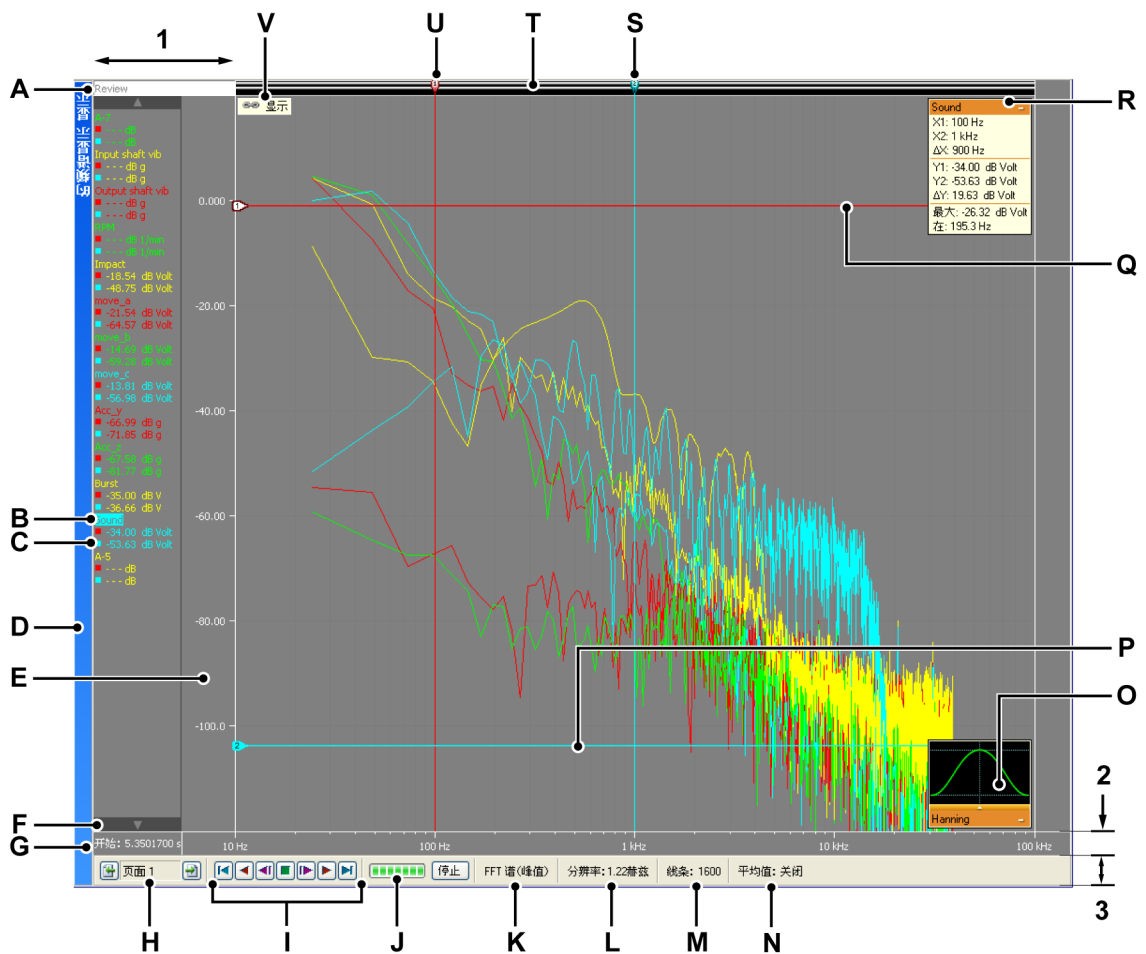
1
V U T S
A
R
Q
P
O
B
C
D
E
F
G
2
3
H I J K L M N

Review
显示

Input shaft vib
- - - dB g
- - - dB g
Output shaft vib
- - - dB g
- - - dB g
RPM
Impact
-18.54 dB Volt
-48.75 dB Volt
move_a
-21.54 dB Volt
-64.57 dB Volt
move_b
move_c
-13.81 dB Volt
-56.98 dB Volt
Acc_y
-66.99 dB g
-71.85 dB g
Acc_z
Burst
-35.00 dB V
-36.66 dB V
Sound
-34.00 dB Volt
-53.63 dB Volt
A-5
- - - dB
- - - dB

Sound
X1: 100 Hz
X2: 1 kHz
ΔX: 900 Hz
Y1: -34.00 dB Volt
Y2: -53.63 dB Volt
ΔY: 19.63 dB Volt
最大: -26.32 dB Volt
在: 195.3 Hz

0.000
-20.00
-40.00
-60.00
-80.00
-100.0

Hanning

开始: 5.3501700 s
10 Hz
100 Hz
1 kHz
10 kHz
100 kHz

页面 1
停止
FFT 谱(峰值)
分辨率: 1.22赫兹
线条: 1600
平均值: 关闭